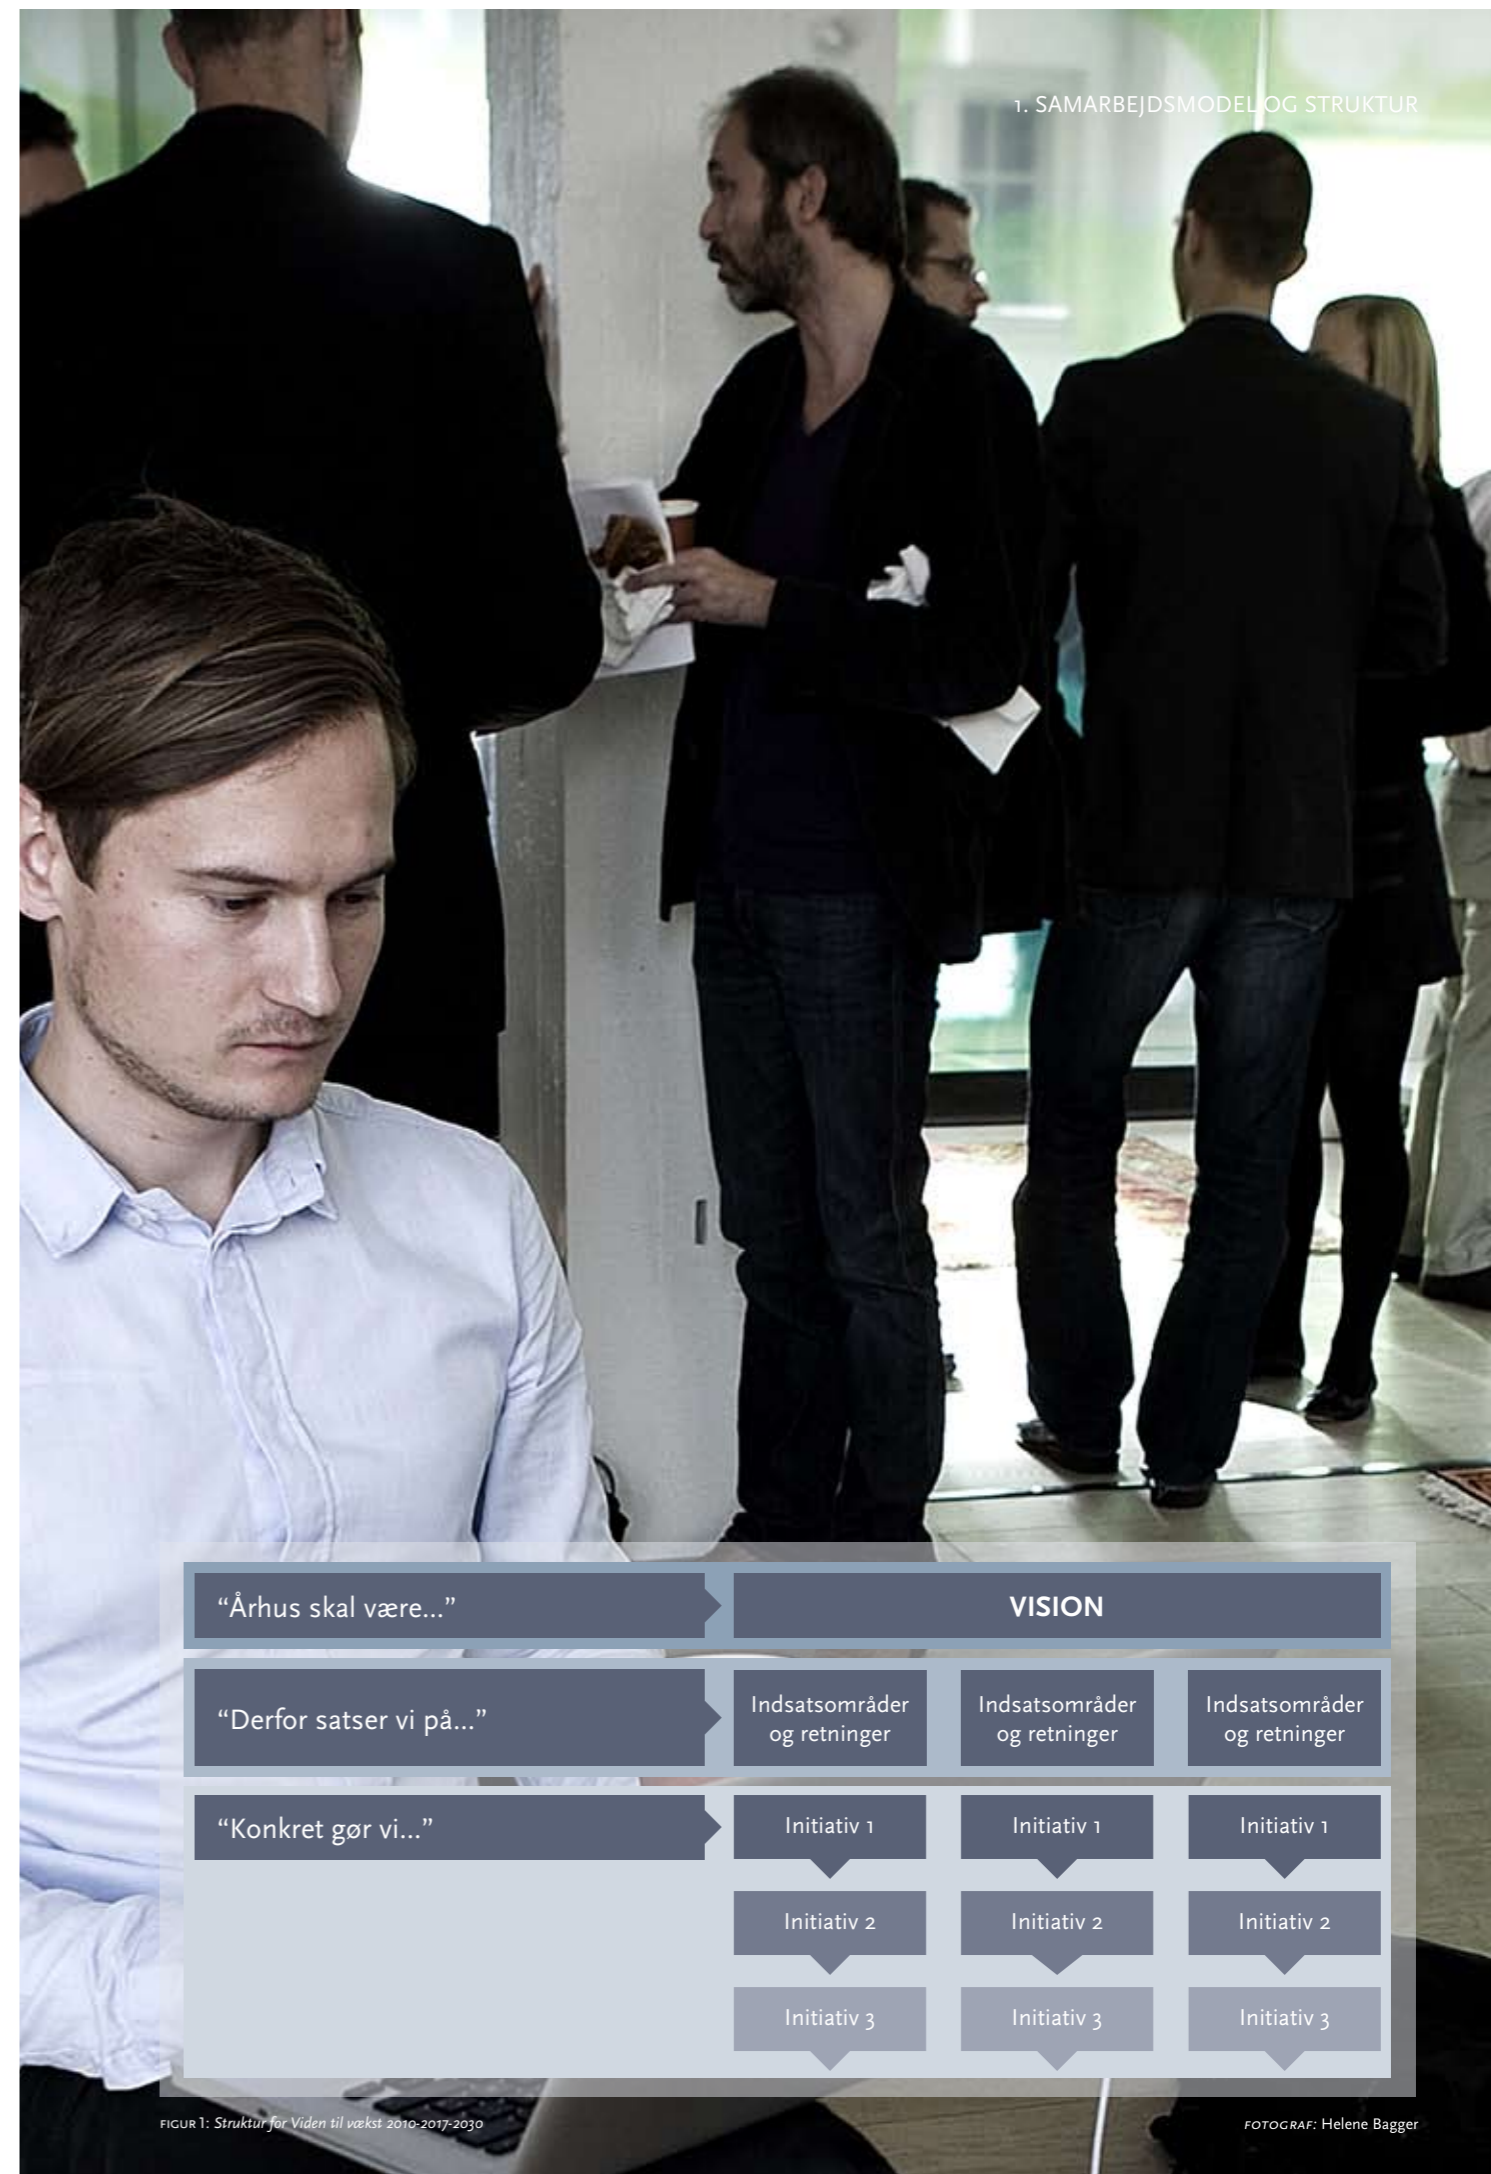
1. SAMARBEJDSMODEL OG STRUKTUR

“Århus skal være...”

VISION

“Derfor satser vi på...”

Indsatsområder og retninger

Indsatsområder og retninger

Indsatsområder og retninger

“Konkret gør vi...”

Initiativ 1

Initiativ 1

Initiativ 1

Initiativ 2

Initiativ 2

Initiativ 2

Initiativ 3

Initiativ 3

Initiativ 3

FIGUR 1: Struktur for Viden til vækst 2010-2017-2030

FOTOGRAF: Helene Bagger